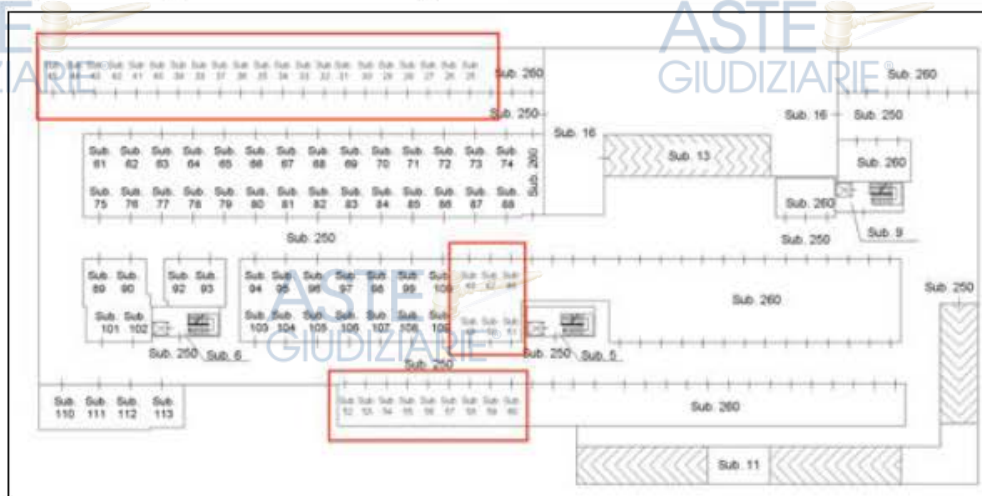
ASTE GIUDIZIARIE

ASTE GIUDIZIARIE

Sub 45 Sub 44 Sub 43 Sub 42 Sub 41 Sub 40 Sub 39 Sub 38 Sub 37 Sub 36 Sub 35 Sub 34 Sub 33 Sub 32 Sub 31 Sub 30 Sub 29 Sub 28 Sub 27 Sub 26 Sub 25

Sub. 260

Sub. 260

Sub. 250

Sub. 16

Sub. 16

Sub. 250

Sub. 61 Sub. 62 Sub. 63 Sub. 64 Sub. 65 Sub. 66 Sub. 67 Sub. 68 Sub. 69 Sub. 70 Sub. 71 Sub. 72 Sub. 73 Sub. 74

Sub. 260

Sub. 13

Sub. 260

Sub. 75 Sub. 76 Sub. 77 Sub. 78 Sub. 79 Sub. 80 Sub. 81 Sub. 82 Sub. 83 Sub. 84 Sub. 85 Sub. 86 Sub. 87 Sub. 88

Sub. 260

Sub. 9

Sub. 250

Sub. 250

Sub. 89 Sub. 90

Sub. 92 Sub. 93

Sub. 94 Sub. 95 Sub. 96 Sub. 97 Sub. 98 Sub. 99 Sub. 100

Sub. 48 Sub. 47 Sub. 46

Sub. 260

Sub. 250

Sub. 101 Sub. 102

Sub. 103 Sub. 104 Sub. 105 Sub. 106 Sub. 107 Sub. 108 Sub. 109

Sub. 49 Sub. 50 Sub. 51

Sub. 250 Sub. 6

Sub. 250 Sub. 5

Sub. 250

Sub. 110 Sub. 111 Sub. 112 Sub. 113

Sub. 52 Sub. 53 Sub. 54 Sub. 55 Sub. 56 Sub. 57 Sub. 58 Sub. 59 Sub. 60

Sub. 260

Sub. 11